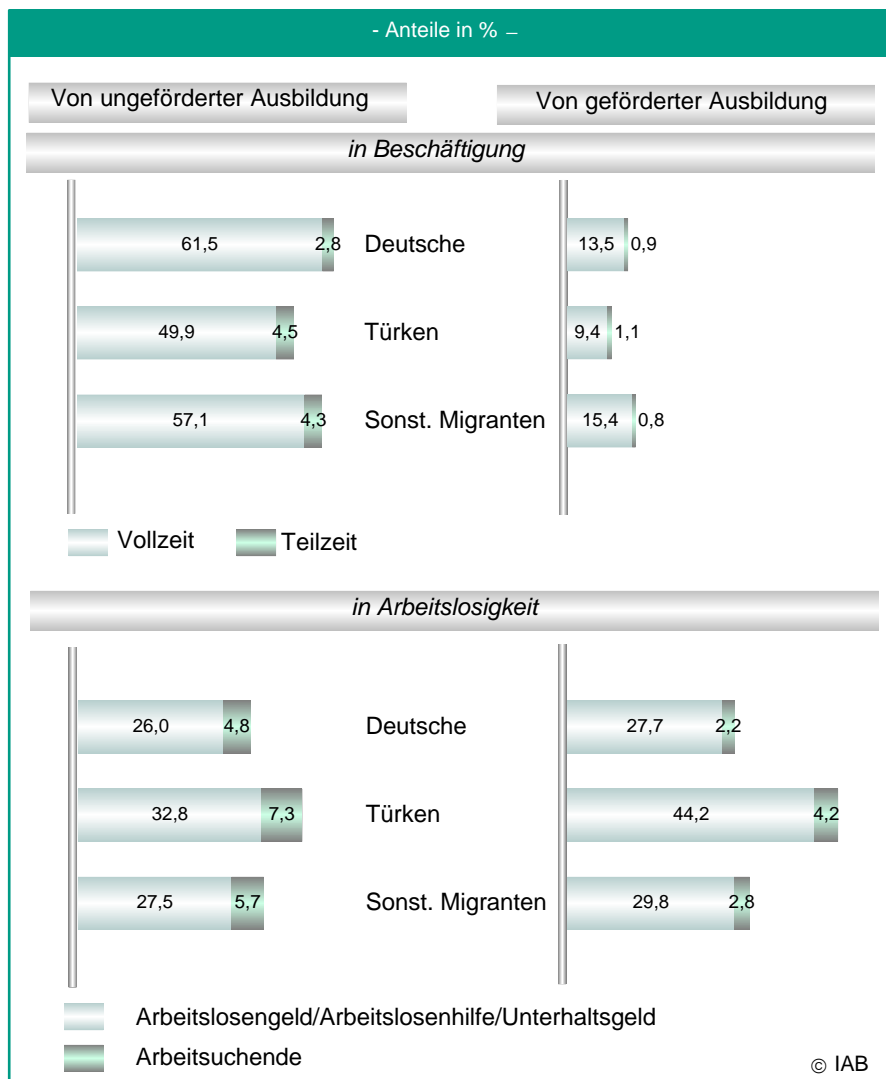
- Anteile in % –

Von ungeförderter Ausbildung

Von geförderter Ausbildung

in Beschäftigung

61,5 2,8 Deutsche 13,5 0,9

49,9 4,5 Türken 9,4 1,1

57,1 4,3 Sonst. Migranten 15,4 0,8

Vollzeit Teilzeit

in Arbeitslosigkeit

26,0 4,8 Deutsche 27,7 2,2

32,8 7,3 Türken 44,2 4,2

27,5 5,7 Sonst. Migranten 29,8 2,8

Arbeitslosengeld/Arbeitslosenhilfe/Unterhaltsgeld

Arbeitsuchende

© IAB